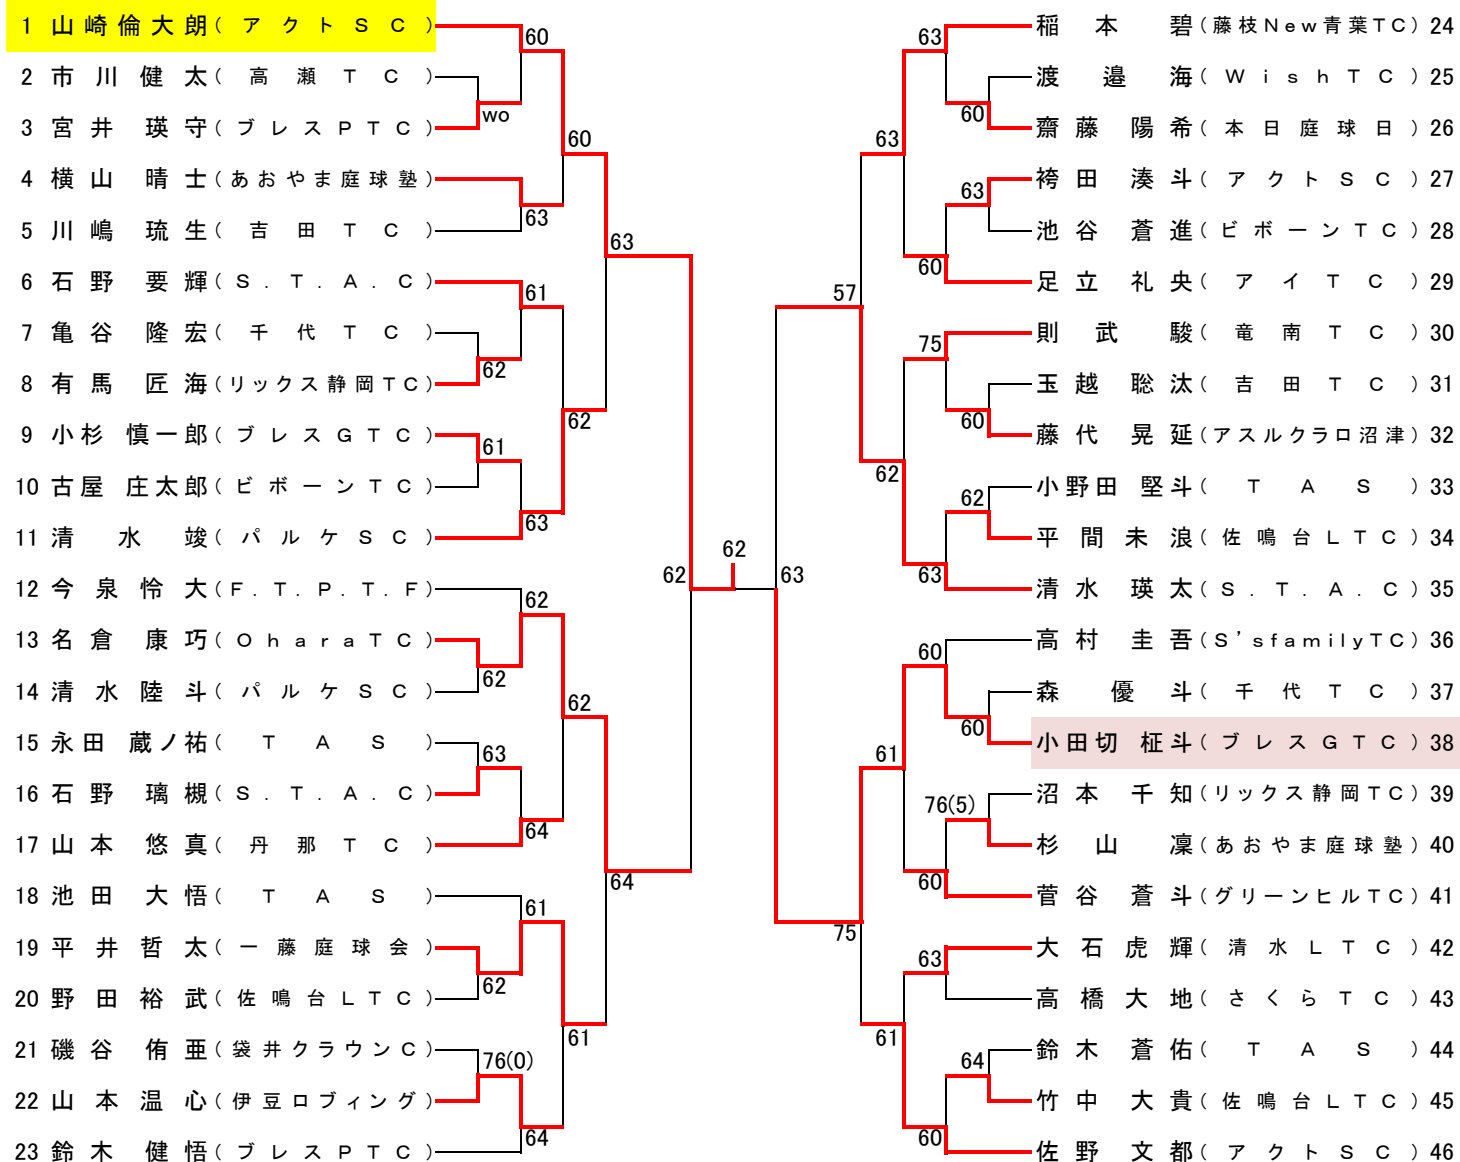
1 山崎倫大朗（アクトSC）
2 市川健太（高瀬TC）
3 宮井瑛守（ブレスPTC）
4 横山晴士（あおやま庭球塾）
5 川嶋琉生（吉田TC）
6 石野要輝（S.T.A.C）
7 亀谷隆宏（千代TC）
8 有馬匠海（リックス静岡TC）
9 小杉慎一郎（ブレスGTC）
10 古屋庄太郎（ビボーンTC）
11 清水竣（パルケSC）
12 今泉怜大（F.T.P.T.F）
13 名倉康巧（OharaTC）
14 清水陸斗（パルケSC）
15 永田蔵ノ祐（TAS）
16 石野璃槻（S.T.A.C）
17 山本悠真（丹那TC）
18 池田大悟（TAS）
19 平井哲太（一藤庭球会）
20 野田裕武（佐鳴台LTC）
21 磯谷侑亜（袋井クラウンC）
22 山本温心（伊豆ロブィング）
23 鈴木健悟（ブレスPTC）

60
wo
60
63
63
61
62
62
61
63
62
62
62
63
64
64
61
62
61
76(0)
64
62
62
63

稲本碧（藤枝New青葉TC）24
渡邉海（WishTC）25
齋藤陽希（本日庭球日）26
袴田湊斗（アクトSC）27
池谷蒼進（ビボーンTC）28
足立礼央（アイTC）29
則武駿（竜南TC）30
玉越聡汰（吉田TC）31
藤代晃延（アスルクラロ沼津）32
小野田堅斗（TAS）33
平間未浪（佐鳴台LTC）34
清水瑛太（S.T.A.C）35
高村圭吾（S'sfamilyTC）36
森優斗（千代TC）37
小田切柾斗（ブレスGTC）38
沼本千知（リックス静岡TC）39
杉山凛（あおやま庭球塾）40
菅谷蒼斗（グリーンヒルTC）41
大石虎輝（清水LTC）42
高橋大地（さくらTC）43
鈴木蒼佑（TAS）44
竹中大貴（佐鳴台LTC）45
佐野文都（アクトSC）46

63
60
63
63
60
57
75
60
62
62
63
63
60
60
61
76(5)
60
75
63
61
64
60